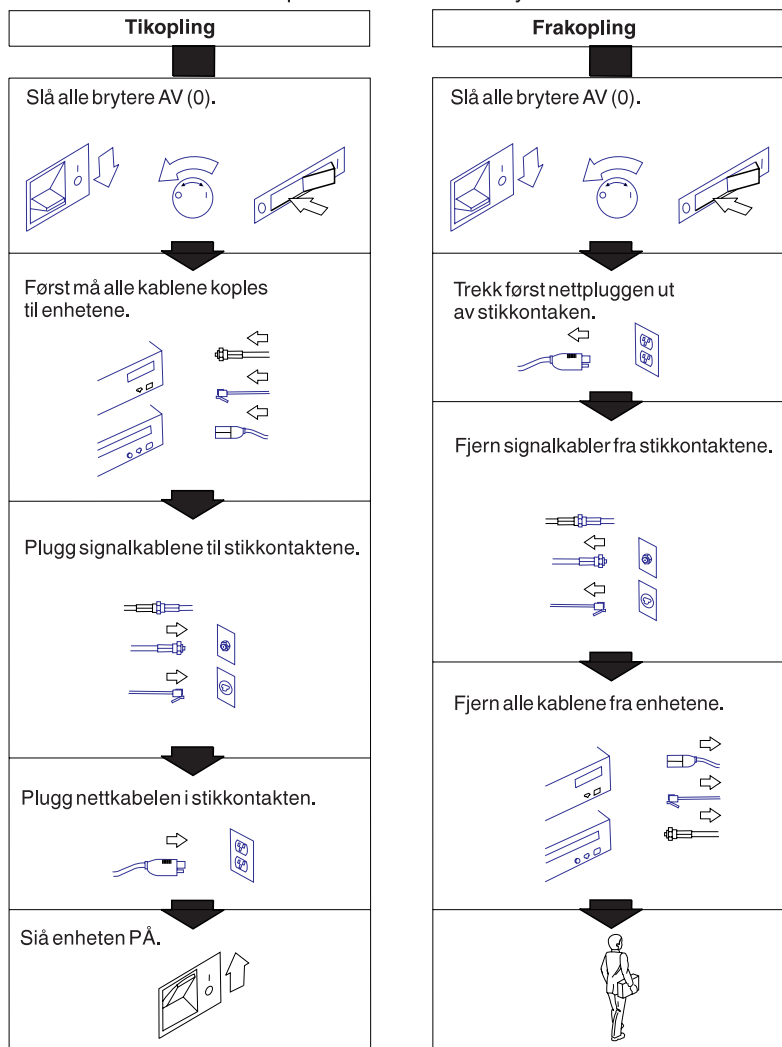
Tikopling

Slå alle brytere AV (0).

Først må alle kablene koples til enhetene.

Plugg signalkablene til stikkontaktene.

Plugg nettkabelen i stikkontakten.

Siå enheten PÅ.

Frakopling

Slå alle brytere AV (0).

Trekk først nettpluggen ut av stikkontaken.

Fjern signalkabler fra stikkontaktene.

Fjern alle kablene fra enhetene.